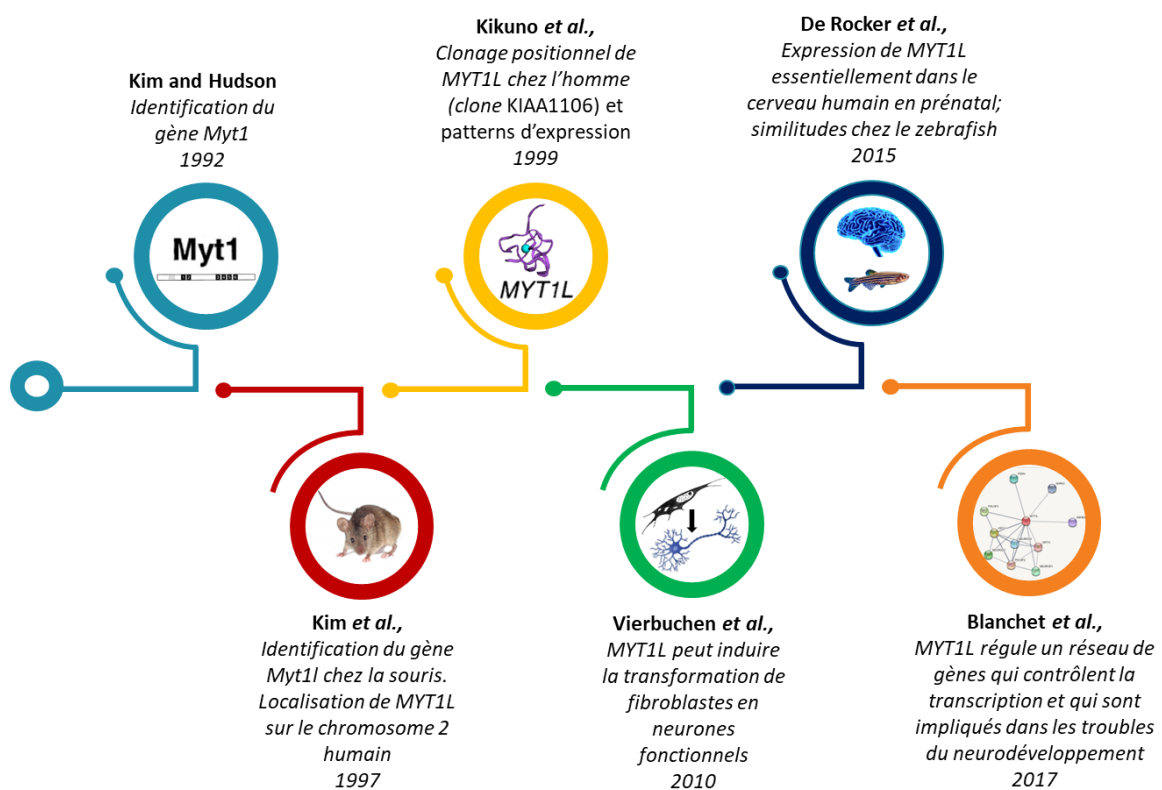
Kim and Hudson
Identification du gène Myt1
1992

Myt1

Kikuno et al.,
Clonage positionnel de MYT1L chez l'homme (clone KIAA1106) et patterns d'expression
1999

MYT1L

De Rocker et al.,
Expression de MYT1L essentiellement dans le cerveau humain en prénatal; similitudes chez le zebrafish
2015

Kim et al.,
Identification du gène Myt1l chez la souris. Localisation de MYT1L sur le chromosome 2 humain
1997

Vierbuchen et al.,
MYT1L peut induire la transformation de fibroblastes en neurones fonctionnels
2010

Blanchet et al.,
MYT1L régule un réseau de gènes qui contrôlent la transcription et qui sont impliqués dans les troubles du neurodéveloppement
2017